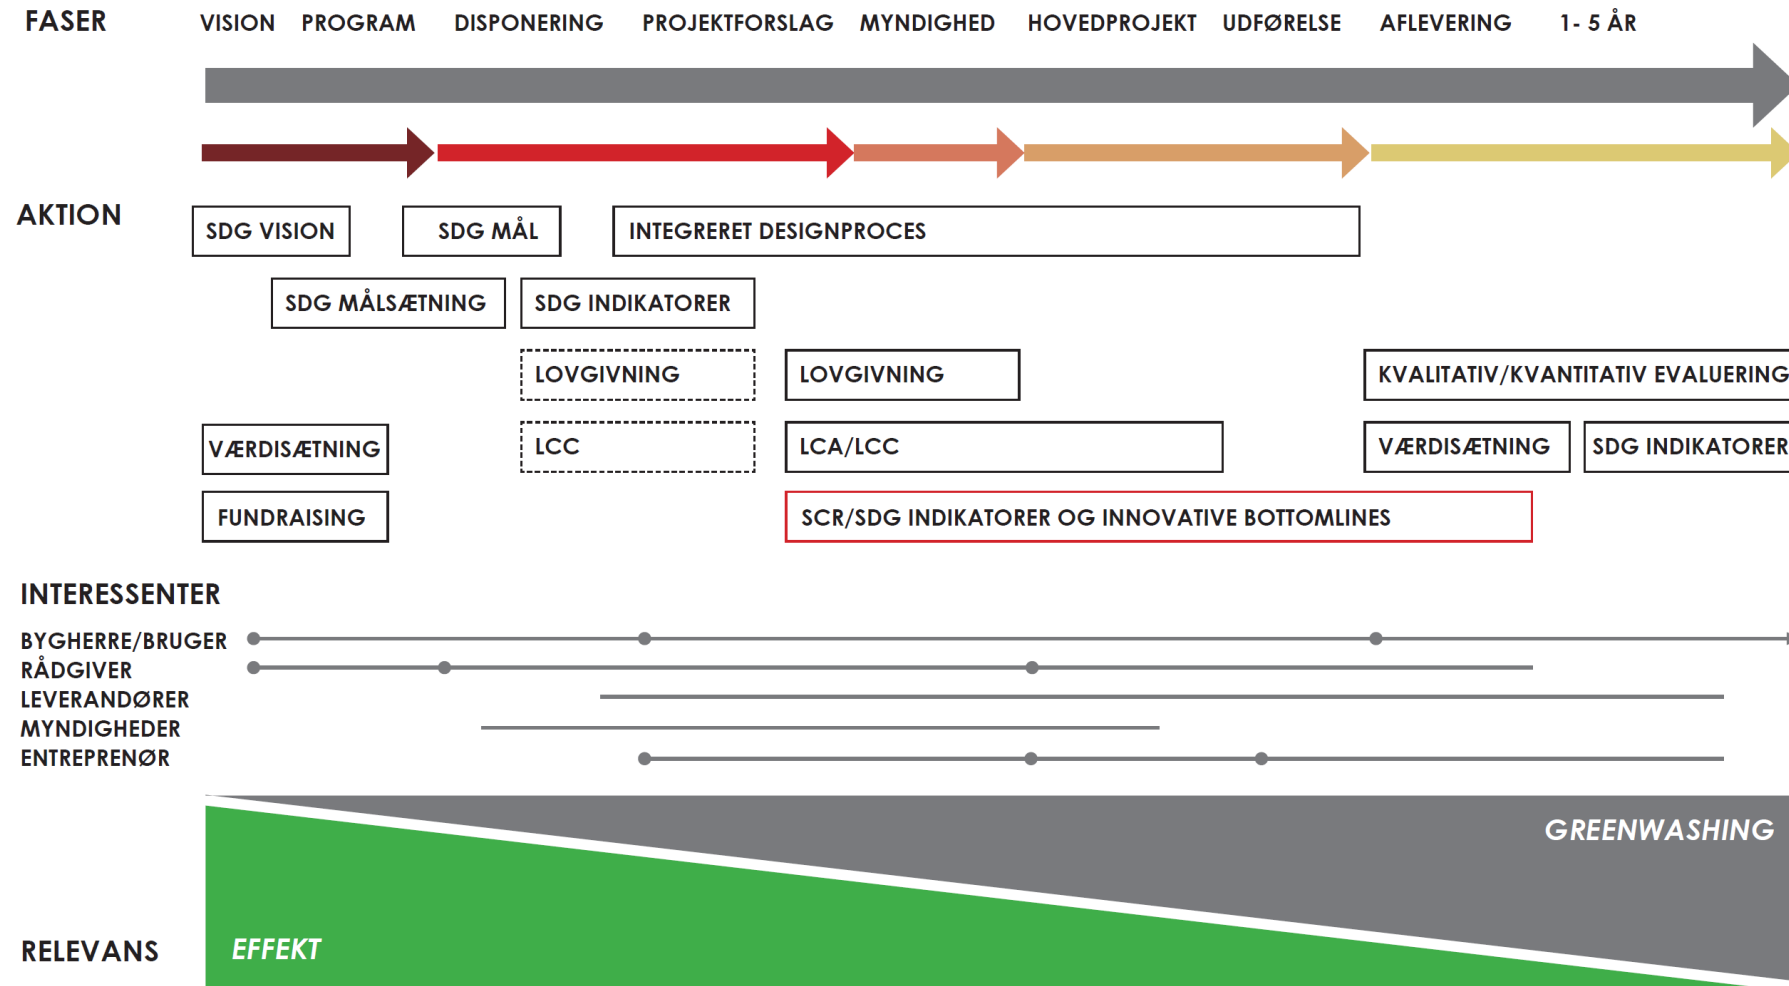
FASER
VISION PROGRAM DISPONERING PROJEKTFORSLAG MYNDIGHED HOVEDPROJEKT UDFØRELSE AFLEVERING 1- 5 ÅR

AKTION
SDG VISION
SDG MÅL
INTEGRERET DESIGNPROCES
SDG MÅLSÆTNING
SDG INDIKATORER
LOVGIVNING
LOVGIVNING
KVALITATIV/KVANTITATIV EVALUERING
VÆRDISÆTNING
LCC
LCA/LCC
VÆRDISÆTNING
SDG INDIKATORER
FUNDRAISING
SCR/SDG INDIKATORER OG INNOVATIVE BOTTOMLINES

INTERESSENTER
BYGHERRE/BRUGER
RÅDGIVER
LEVERANDØRER
MYNDIGHEDER
ENTREPRENØR

GREENWASHING
RELEVANS
EFFEKT